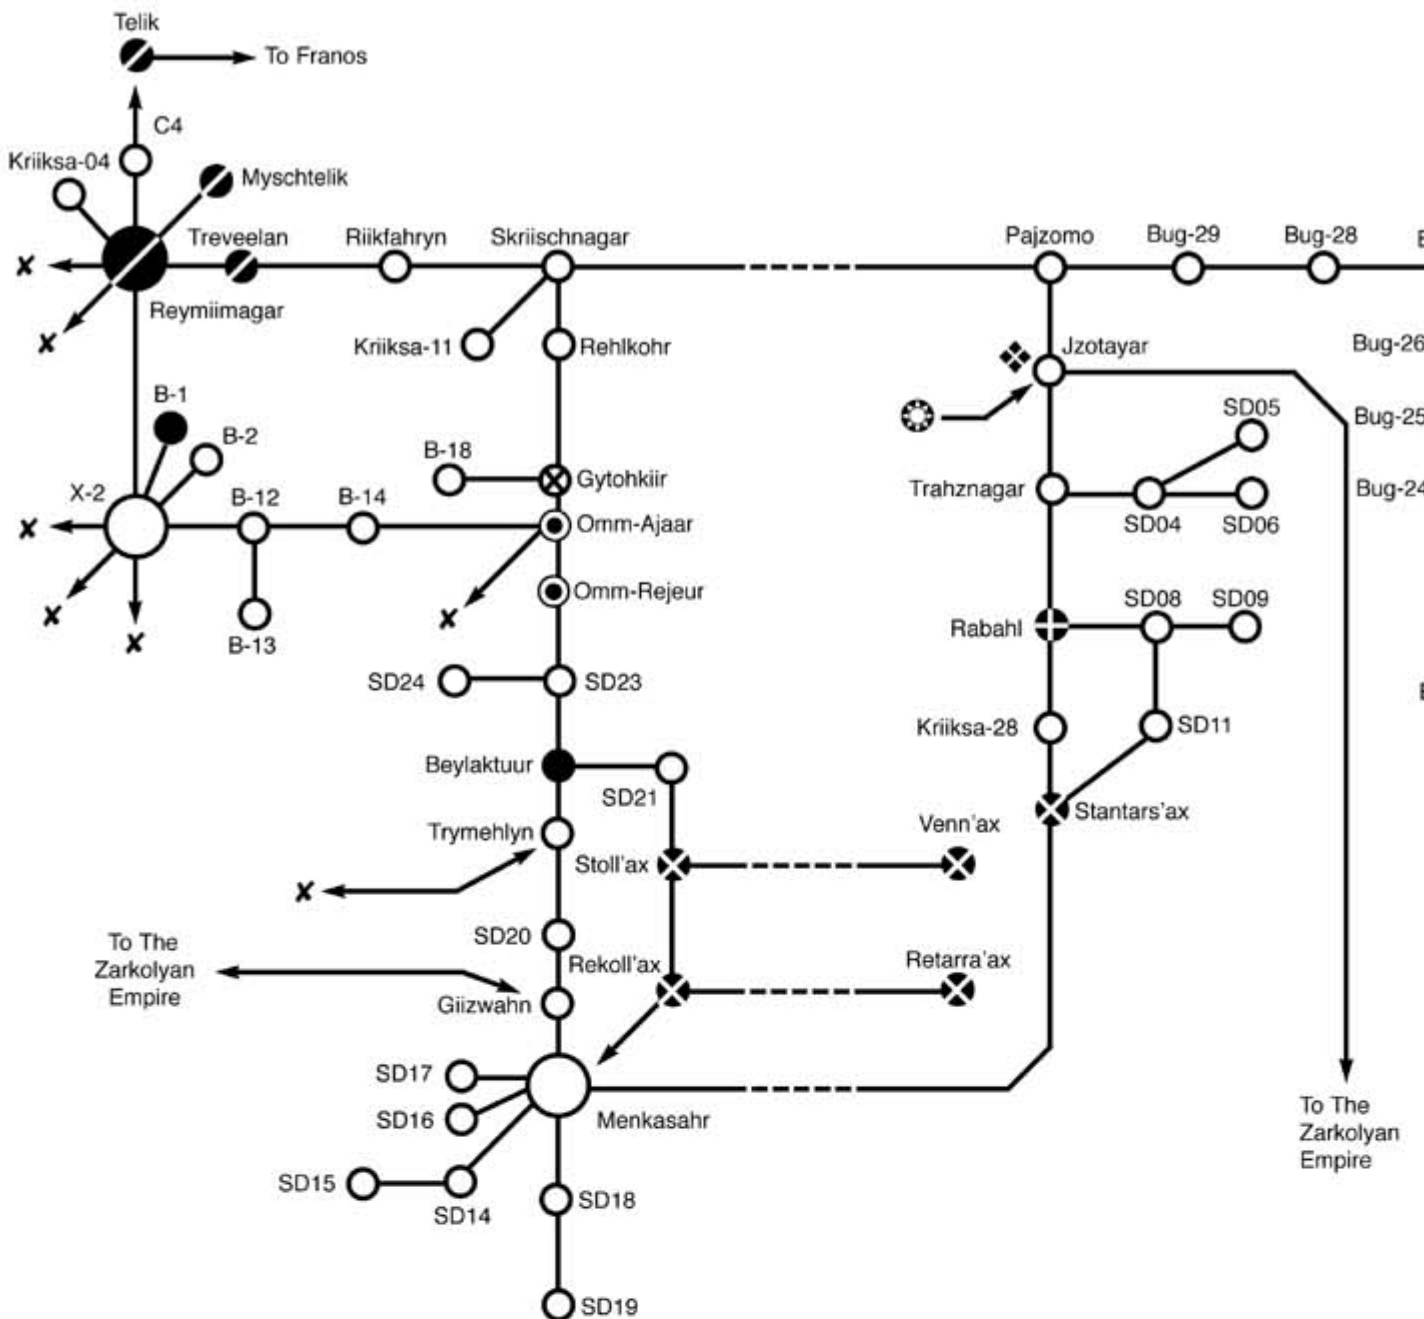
Telik

To Franos

C4

Kriiksa-04

Myschtelik

Treveelan

Riikfahryn

Skriischnagar

Pajzomo

Bug-29

Bug-28

Reymiimagar

Kriiksa-11

Rehlkohr

Jzotayar

Bug-26

SD05

Bug-25

B-1

B-2

B-18

Gytohkiir

Trahznagar

Bug-24

X-2

B-12

B-14

Omm-Ajaar

SD04

SD06

Omm-Rejeur

B-13

SD08

SD09

Rabahl

SD24

SD23

Kriiksa-28

SD11

Beylaktuur

SD21

Stantars'ax

Venn'ax

Trymehlyn

Stoll'ax

SD20

To The Zarkolyan Empire

Rekoll'ax

Retarra'ax

Giizwahn

SD17

SD16

Menkasahr

To The Zarkolyan Empire

SD15

SD14

SD18

SD19